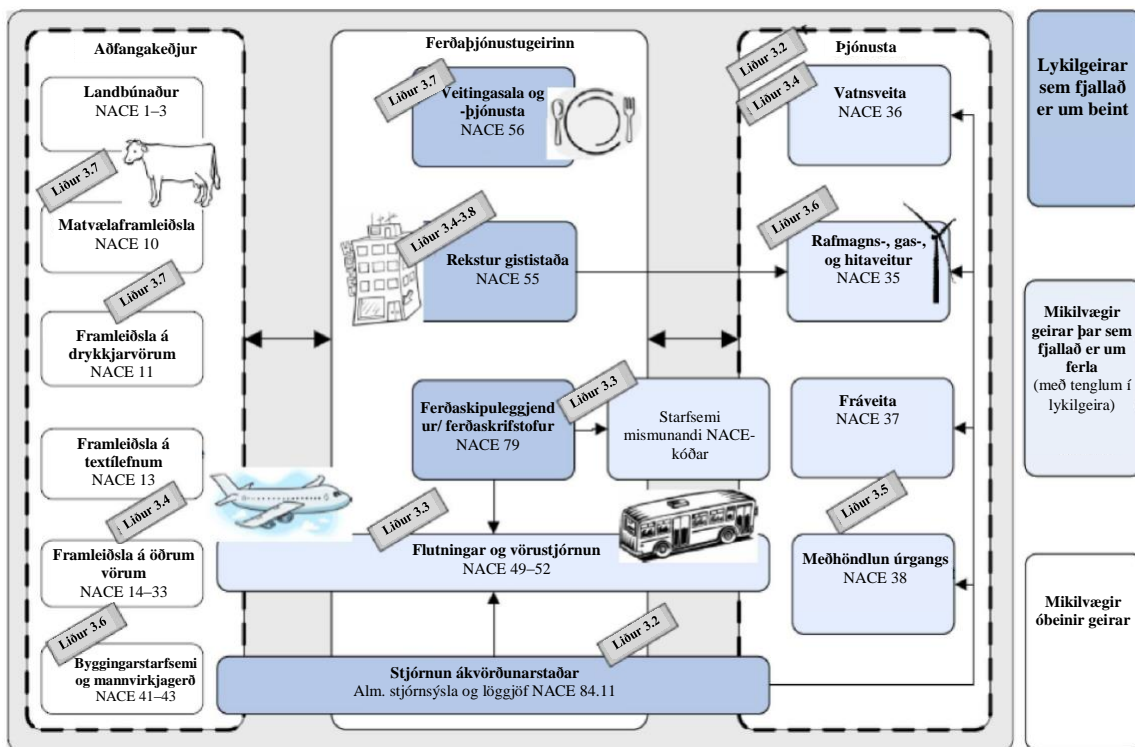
Aðfangakeðjur

Landbúnaður
NACE 1–3

Liður 3.7

Matvælaframleiðsla
NACE 10

Liður 3.7

Framleiðsla á drykkjarvörum
NACE 11

Framleiðsla á textílefnum
NACE 13

Liður 3.4

Framleiðsla á öðrum vörum
NACE 14–33

Liður 3.6

Byggingarstarfsemi og mannvirkjagerð
NACE 41–43

Ferðaþjónustugeirinn

Liður 3.7

Veitingasala og -þjónusta
NACE 56

Liður 3.4-3.8

Rekstur gististaða
NACE 55

Ferðaskipuleggjendur/ ferðaskrifstofur
NACE 79

Liður 3.3

Starfsemi mismunandi NACE-kóðar

Liður 3.3

Flutningar og vörustjórnun
NACE 49–52

Liður 3.2

Stjórnun ákvörðunarstaðar
Alm. stjórnsýsla og löggjöf NACE 84.11

Þjónusta

Liður 3.2

Liður 3.4

Vatnsveita
NACE 36

Liður 3.6

Rafmagns-, gas-, og hitaveitur
NACE 35

Fráveita
NACE 37

Liður 3.5

Meðhöndlun úrgangs
NACE 38

Lykilgeirar sem fjallað er um beint

Mikilvægir geirar þar sem fjallað er um ferla (með tenglum í lykilgeira)

Mikilvægir óbeinir geirar